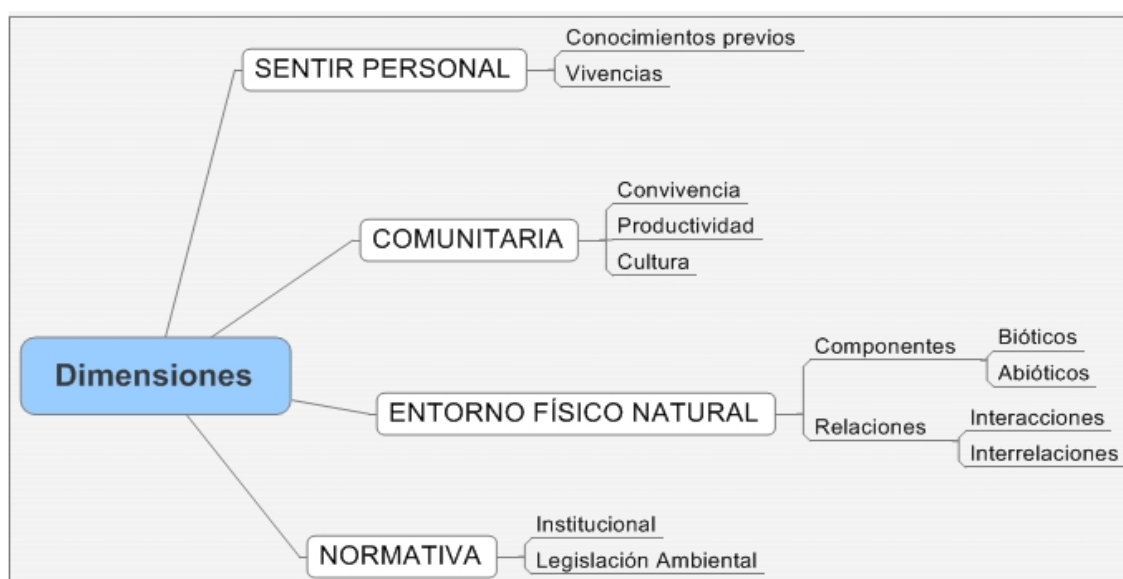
Dimensiones

SENTIR PERSONAL
Conocimientos previos
Vivencias

COMUNITARIA
Convivencia
Productividad
Cultura

ENTORNO FÍSICO NATURAL
Componentes
Bióticos
Abióticos
Relaciones
Interacciones
Interrelaciones

NORMATIVA
Institucional
Legislación Ambiental